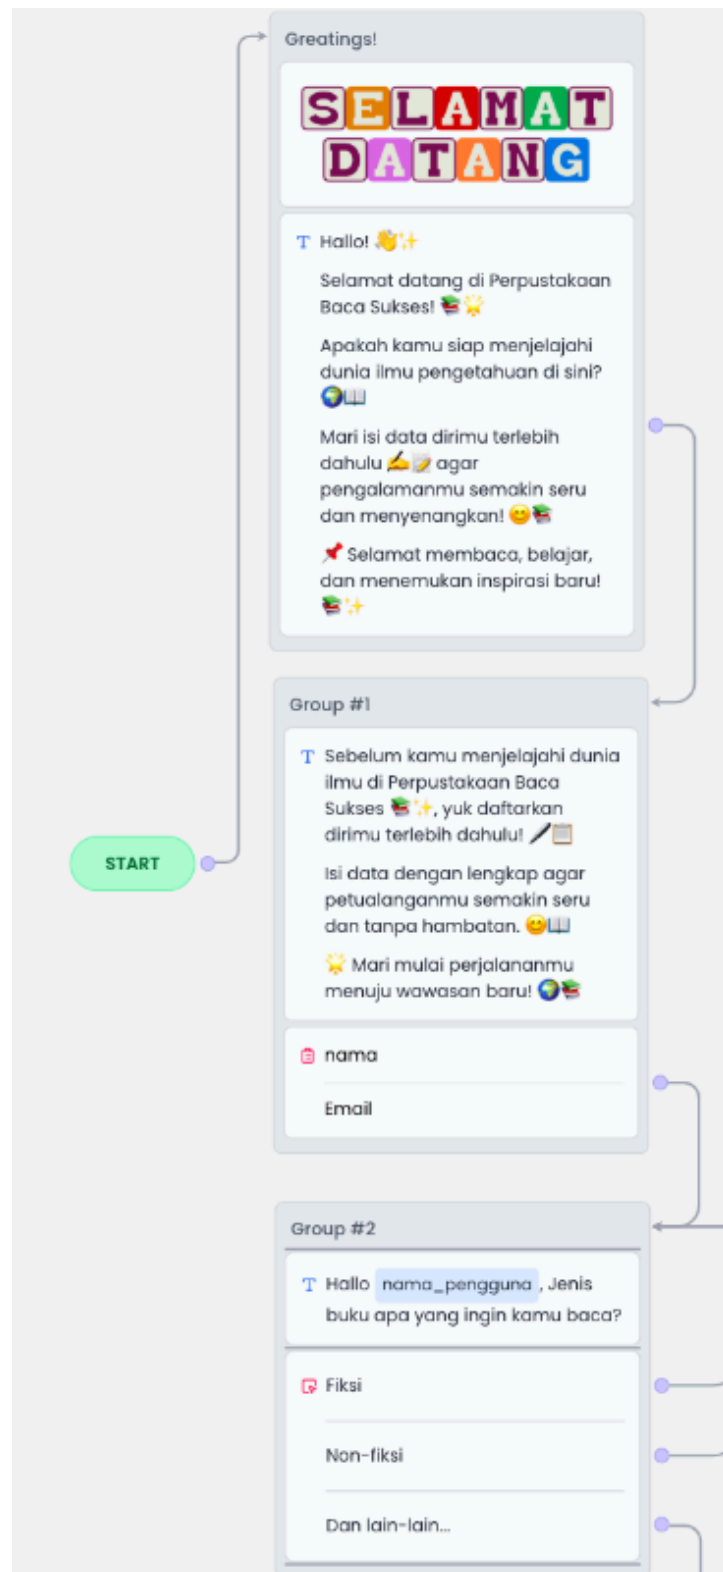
Greatings!

SELAMAT DATANG

Hallo! 👋✨

Selamat datang di Perpustakaan Baca Sukses! 📚🌟

Apakah kamu siap menjelajahi dunia ilmu pengetahuan di sini? 🌍📖

Mari isi data dirimu terlebih dahulu ✍️📝 agar pengalamanmu semakin seru dan menyenangkan! 😊📚

📌 Selamat membaca, belajar, dan menemukan inspirasi baru! 📚✨

Group #1

Sebelum kamu menjelajahi dunia ilmu di Perpustakaan Baca Sukses 📚✨, yuk daftarkan dirimu terlebih dahulu! 🖊️📋

Isi data dengan lengkap agar petualanganmu semakin seru dan tanpa hambatan. 😊📖

🌟 Mari mulai perjalananmu menuju wawasan baru! 🌍📚

nama

Email

START

Group #2

Hallo nama_pengguna , Jenis buku apa yang ingin kamu baca?

Fiksi

Non-fiksi

Dan lain-lain...